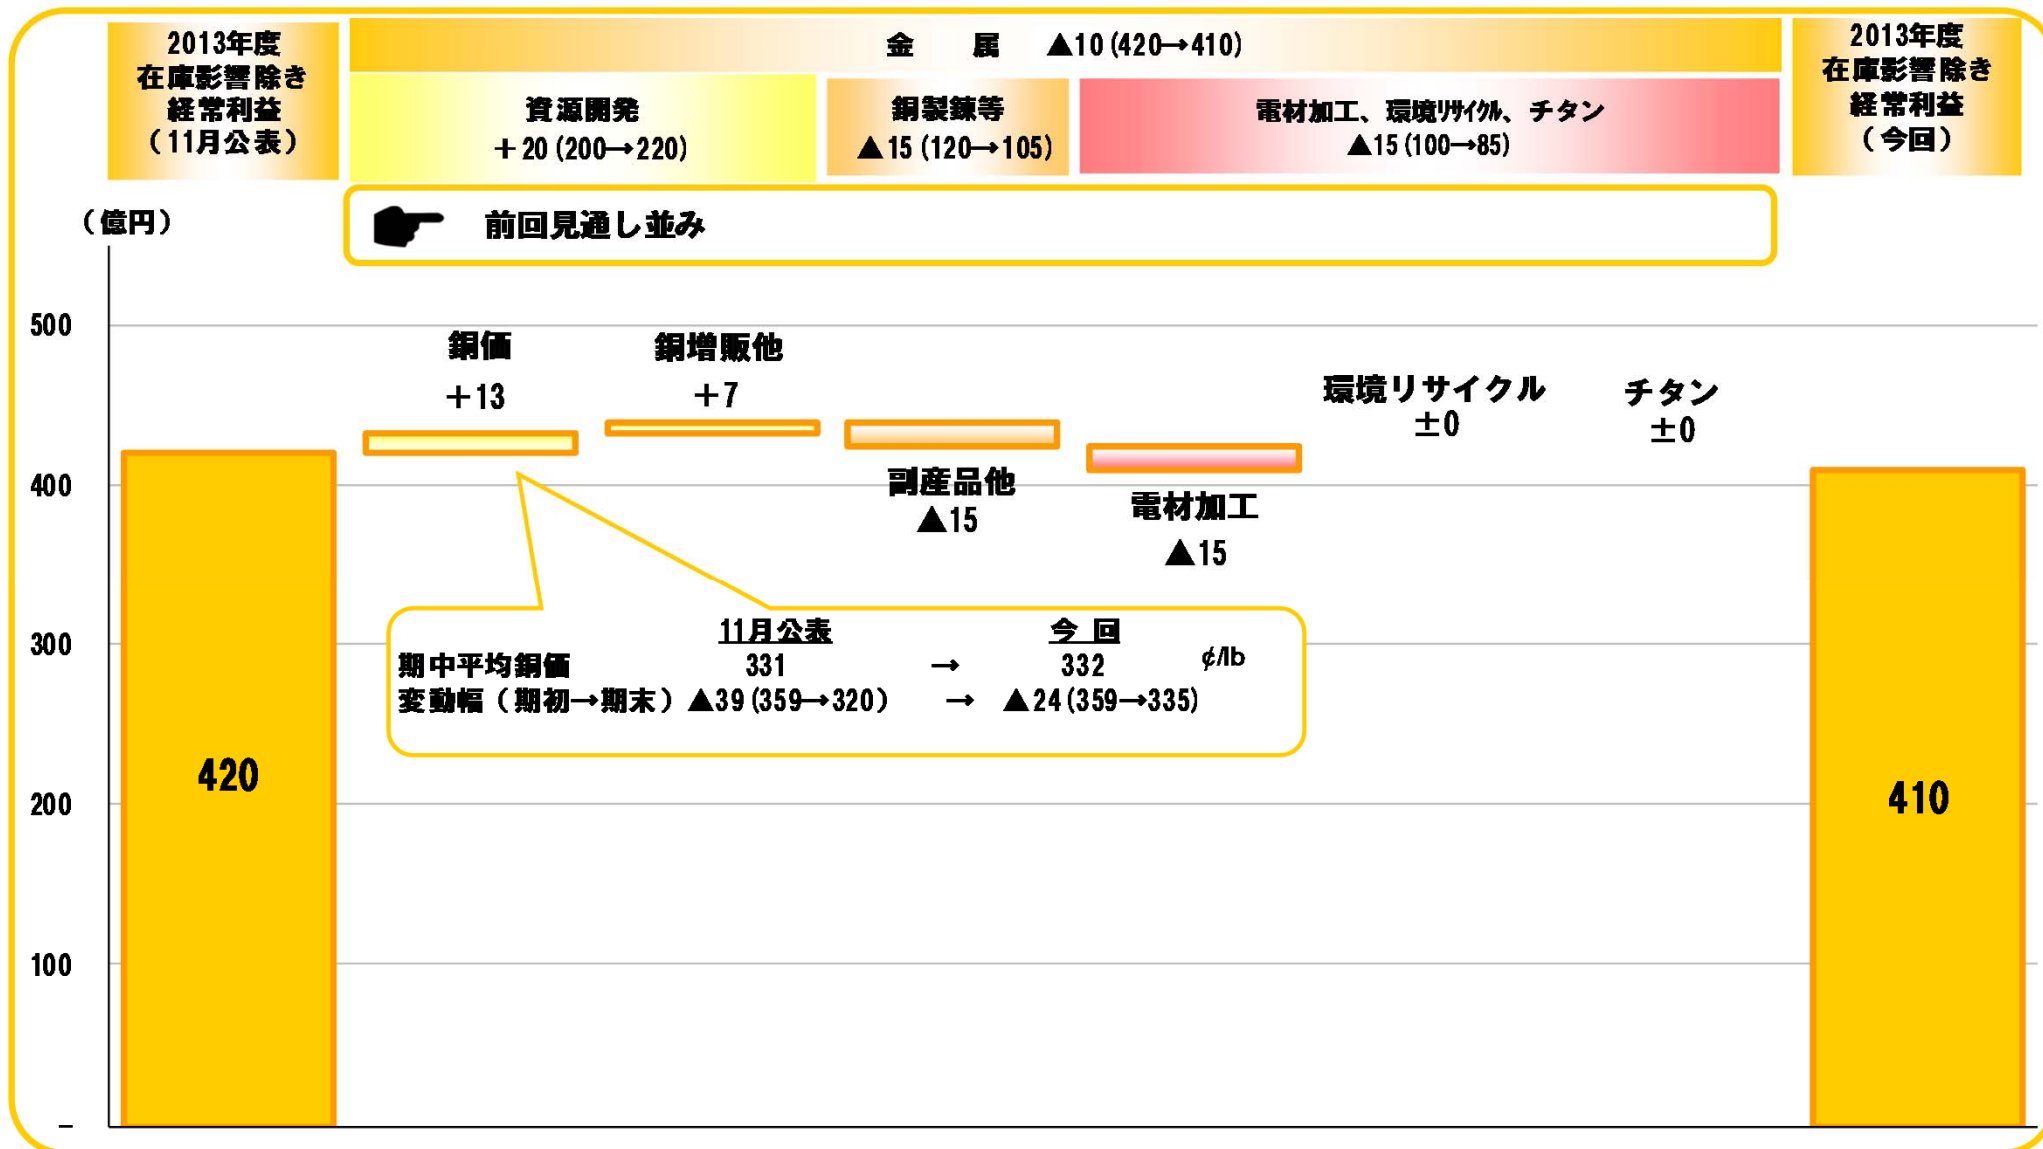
2013年度
在庫影響除き
経常利益
（11月公表）

金 属 ▲10 (420→410)

資源開発
＋20 (200→220)

銅製錬等
▲15 (120→105)

電材加工、環境リサイクル、チタン
▲15 (100→85)

2013年度
在庫影響除き
経常利益
（今回）

（億円）

前回見通し並み

500
400
300
200
100
–

銅価
＋13

銅増販他
＋7

環境リサイクル
±0

チタン
±0

副産品他
▲15

電材加工
▲15

11月公表 今 回
期中平均銅価 331 → 332 ¢/lb
変動幅（期初→期末）▲39 (359→320) → ▲24 (359→335)

420

410